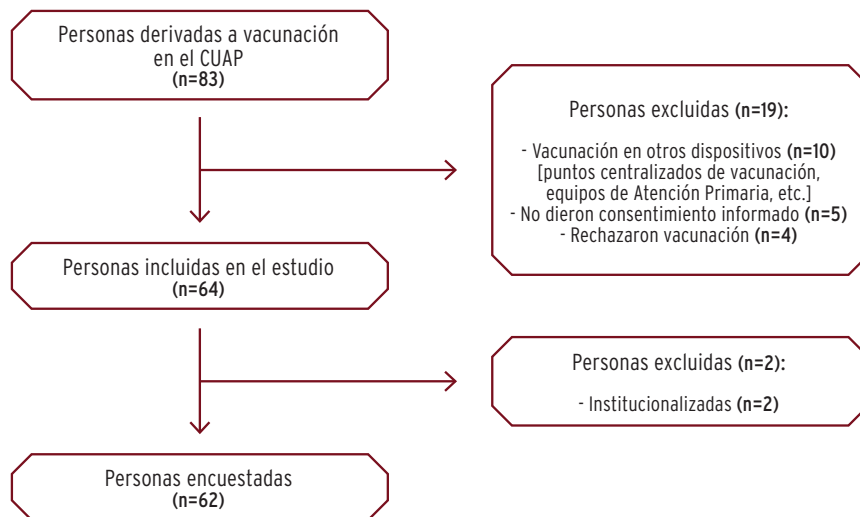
Personas derivadas a vacunación en el CUAP
(n=83)

Personas excluidas (n=19):

- Vacunación en otros dispositivos (n=10) [puntos centralizados de vacunación, equipos de Atención Primaria, etc.]
- No dieron consentimiento informado (n=5)
- Rechazaron vacunación (n=4)

Personas incluidas en el estudio
(n=64)

Personas excluidas (n=2):

- Institucionalizadas (n=2)

Personas encuestadas
(n=62)